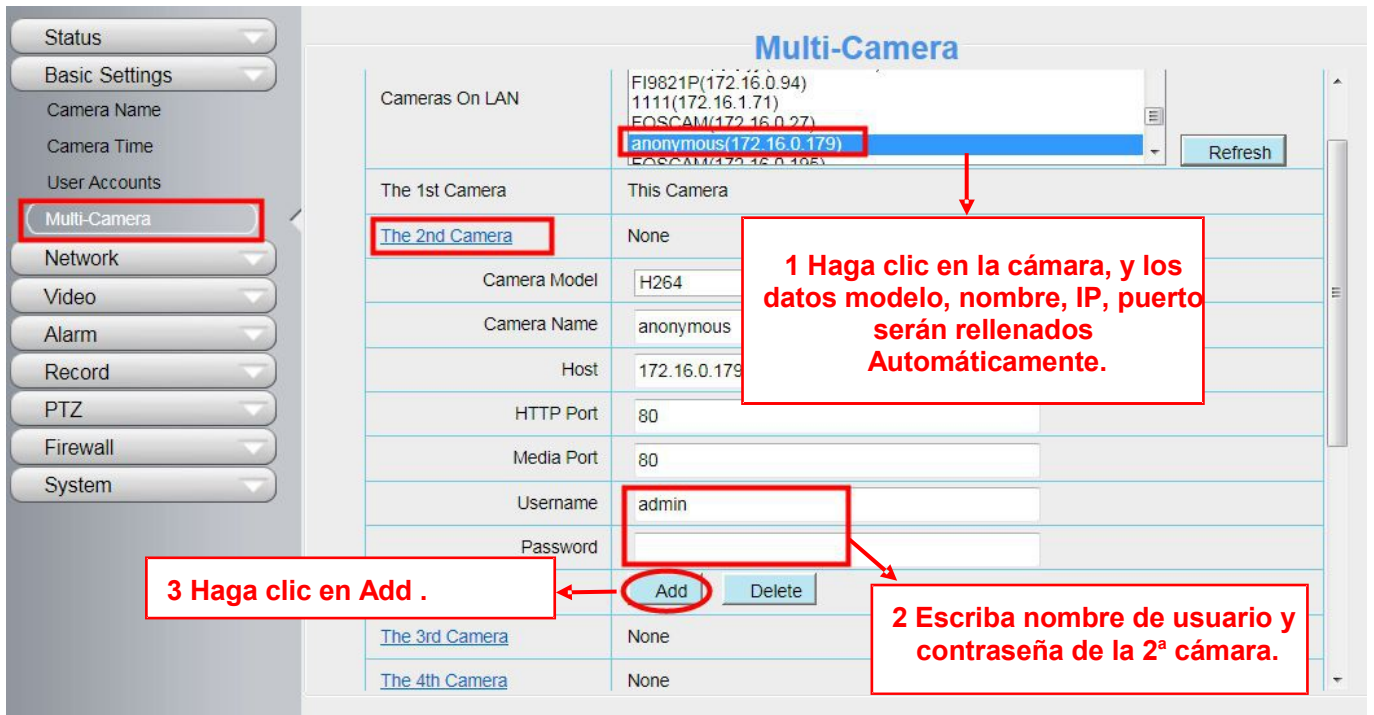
Status
Basic Settings
Camera Name
Camera Time
User Accounts
Multi-Camera
Network
Video
Alarm
Record
PTZ
Firewall
System

Multi-Camera

Cameras On LAN
FI9821P(172.16.0.94)
1111(172.16.1.71)
FOSCAM(172.16.0.27)
anonymous(172.16.0.179)
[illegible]
Refresh

The 1st Camera
This Camera

The 2nd Camera
None

Camera Model
H264

Camera Name
anonymous

Host
172.16.0.179

HTTP Port
80

Media Port
80

Username
admin

Password

Add
Delete

The 3rd Camera
None

The 4th Camera
None

1 Haga clic en la cámara, y los datos modelo, nombre, IP, puerto serán rellenados Automáticamente.

3 Haga clic en Add .

2 Escriba nombre de usuario y contraseña de la 2ª cámara.